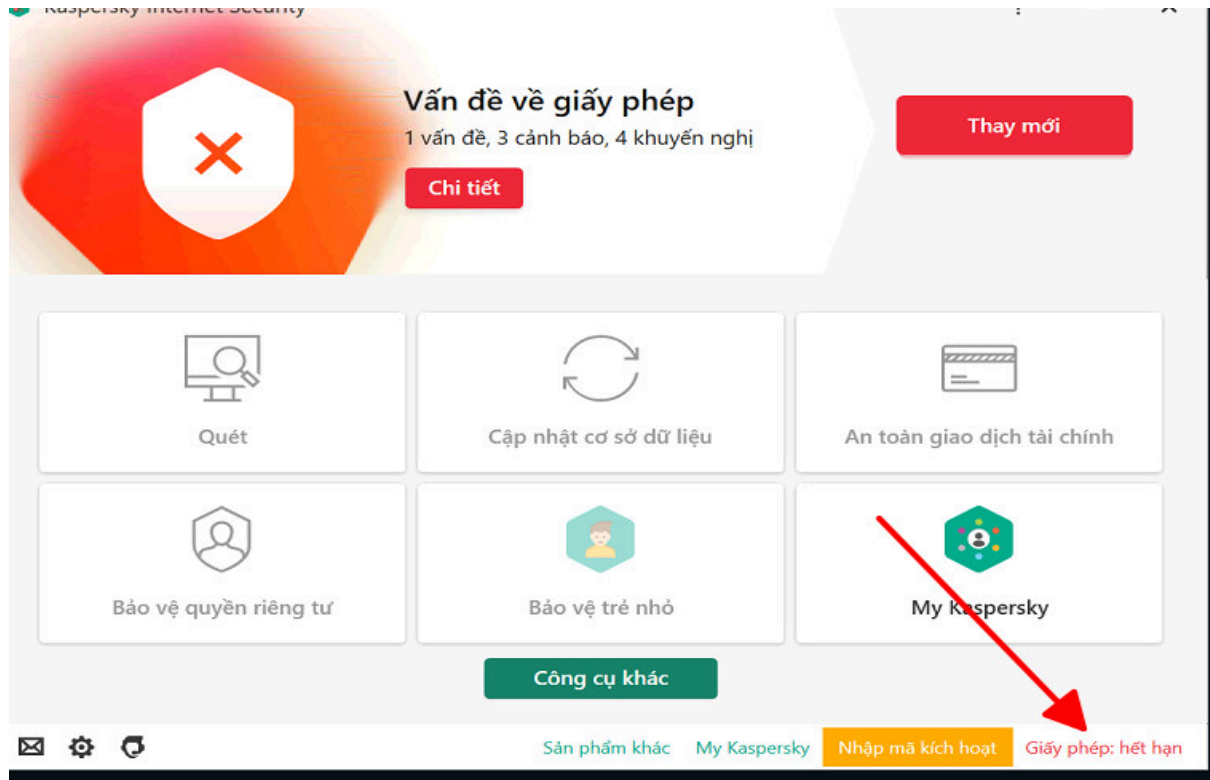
Kaspersky Internet Security

Vấn đề về giấy phép

1 vấn đề, 3 cảnh báo, 4 khuyến nghị

Chi tiết

Thay mới

Quét

Cập nhật cơ sở dữ liệu

An toàn giao dịch tài chính

Bảo vệ quyền riêng tư

Bảo vệ trẻ nhỏ

My Kaspersky

Công cụ khác

Sản phẩm khác

My Kaspersky

Nhập mã kích hoạt

Giấy phép: hết hạn